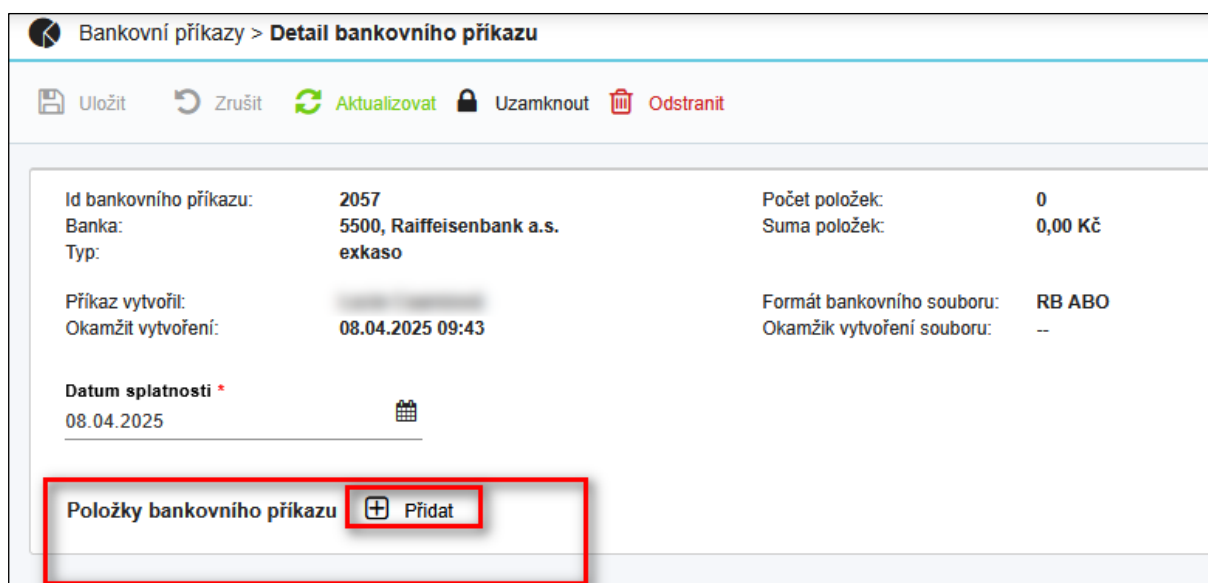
Bankovní příkazy > **Detail bankovního příkazu**

Uložit Zrušit Aktualizovat Uzamknout Odstranit

| | | | |
|---|---|---|---|
| Id bankovního příkazu: | **2057** | Počet položek: | **0** |
| Banka: | **5500, Raiffeisenbank a.s.** | Suma položek: | **0,00 Kč** |
| Typ: | **exkaso** | | |
| Příkaz vytvořil: | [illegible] | Formát bankovního souboru: | **RB ABO** |
| Okamžit vytvoření: | **08.04.2025 09:43** | Okamžik vytvoření souboru: | -- |

**Datum splatnosti** *
08.04.2025

**Položky bankovního příkazu** Přidat